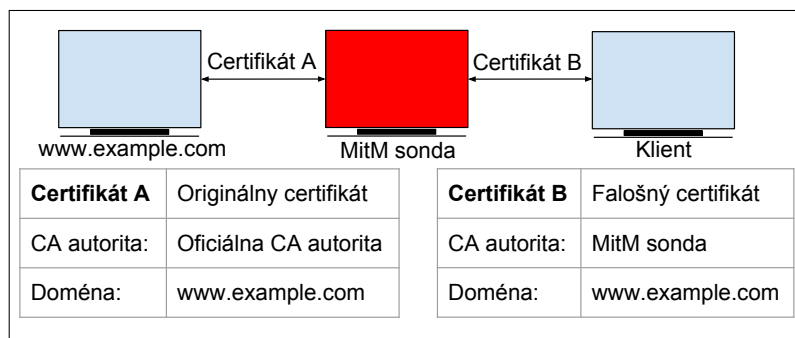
Certifikát A

Certifikát B

www.example.com

MitM sonda

Klient

| **Certifikát A** | Originálny certifikát |
|---|---|
| CA autorita: | Oficiálna CA autorita |
| Doména: | www.example.com |

| **Certifikát B** | Falošný certifikát |
|---|---|
| CA autorita: | MitM sonda |
| Doména: | www.example.com |